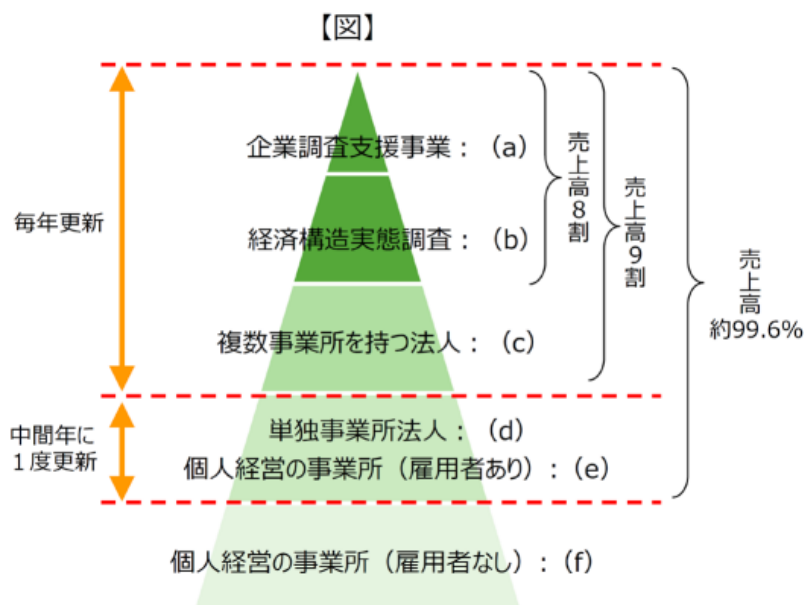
【図】

毎年更新

企業調査支援事業：（a）

経済構造実態調査：（b）

複数事業所を持つ法人：（c）

売上高8割

売上高9割

売上高約99.6%

中間年に1度更新

単独事業所法人：（d）

個人経営の事業所（雇用者あり）：（e）

個人経営の事業所（雇用者なし）：（f）